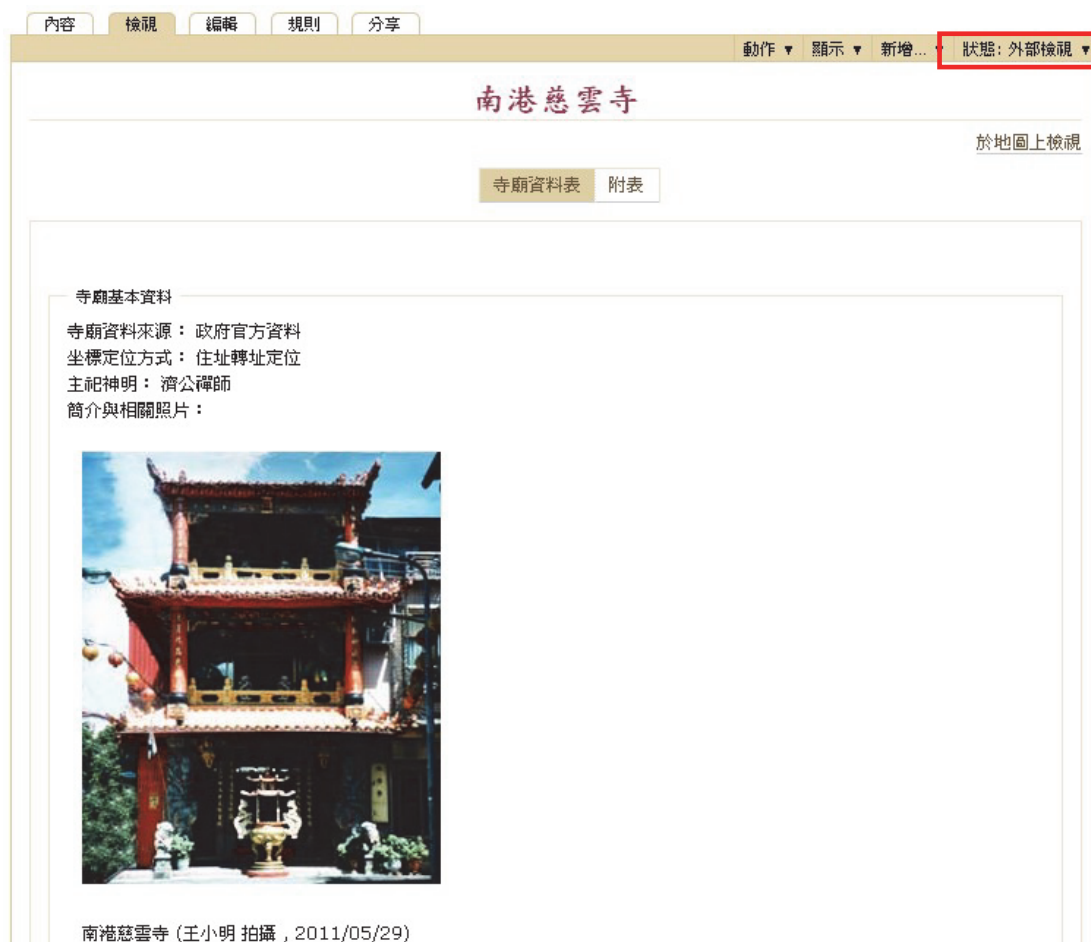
內容 檢視 編輯 規則 分享

動作 ▼ 顯示 ▼ 新增... ▼ 狀態: 外部檢視 ▼

南港慈雲寺

於地圖上檢視

寺廟資料表 附表

寺廟基本資料

寺廟資料來源： 政府官方資料
坐標定位方式： 住址轉址定位
主祀神明： 濟公禪師
簡介與相關照片：

南港慈雲寺 (王小明 拍攝，2011/05/29)